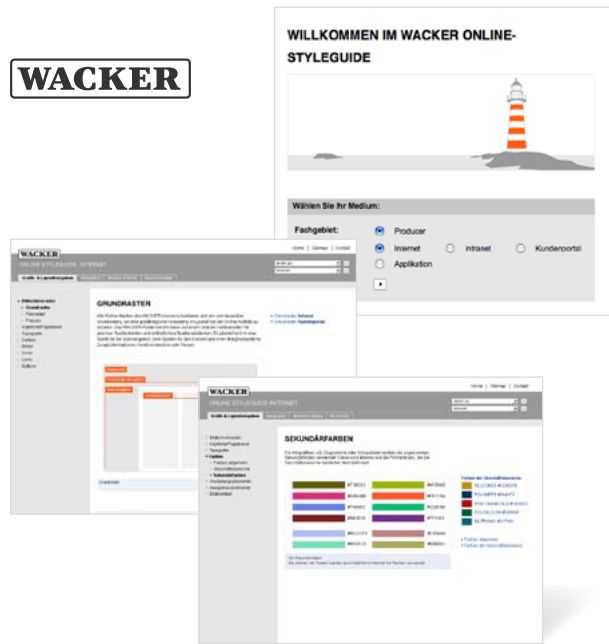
WACKER

WILLKOMMEN IM WACKER ONLINE-STYLEGUIDE

Wählen Sie Ihr Medium:

Fachgebiet:

Producer

Internet

Intranet

Kundenportal

Applikation

WACKER

ONLINE STYLEGUIDE INTERNET

Home | Sitemap | Kontakt

GRUNDRASTER

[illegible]

WACKER

ONLINE STYLEGUIDE INTERNET

Home | Sitemap | Kontakt

SEKUNDÄRFARBEN

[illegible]